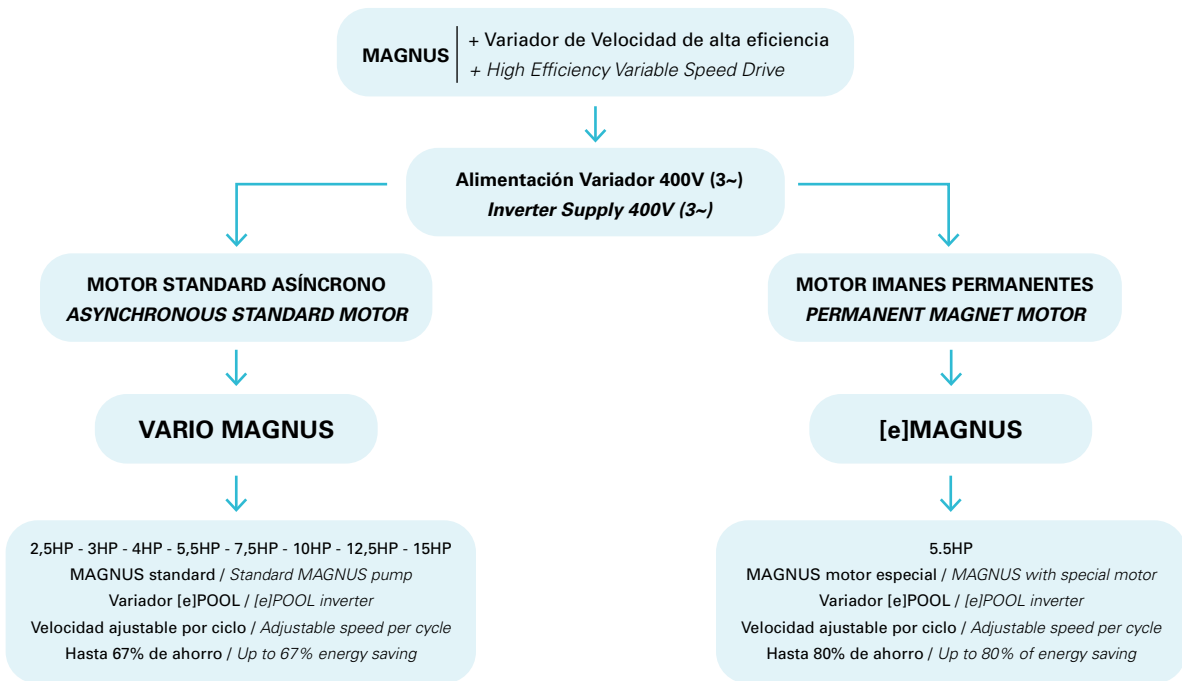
MAGNUS
+ Variador de Velocidad de alta eficiencia
+ High Efficiency Variable Speed Drive

Alimentación Variador 400V (3~)
Inverter Supply 400V (3~)

MOTOR STANDARD ASÍNCRONO
ASYNCHRONOUS STANDARD MOTOR

VARIO MAGNUS

2,5HP - 3HP - 4HP - 5,5HP - 7,5HP - 10HP - 12,5HP - 15HP
MAGNUS standard / Standard MAGNUS pump
Variador [e]POOL / [e]POOL inverter
Velocidad ajustable por ciclo / Adjustable speed per cycle
Hasta 67% de ahorro / Up to 67% energy saving

MOTOR IMANES PERMANENTES
PERMANENT MAGNET MOTOR

[e]MAGNUS

5.5HP
MAGNUS motor especial / MAGNUS with special motor
Variador [e]POOL / [e]POOL inverter
Velocidad ajustable por ciclo / Adjustable speed per cycle
Hasta 80% de ahorro / Up to 80% of energy saving